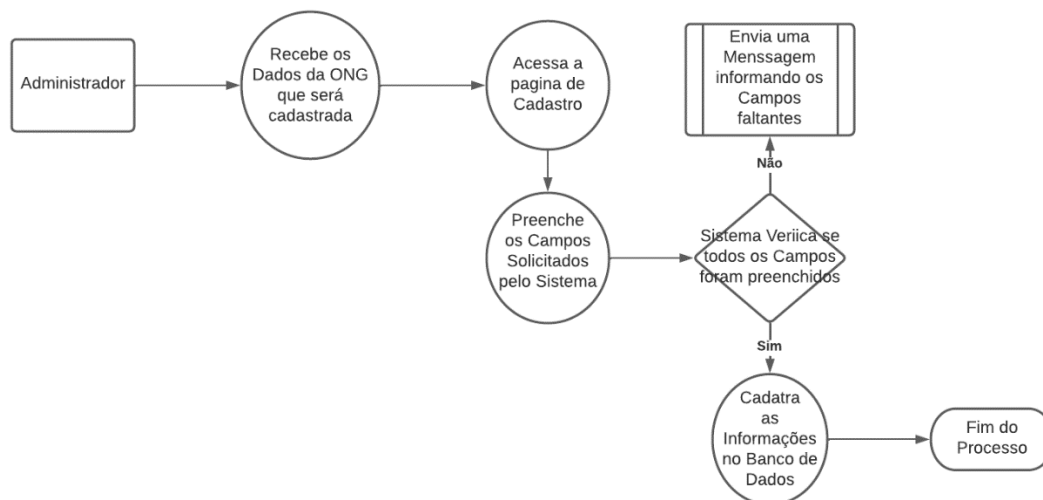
Administrador

Recebe os Dados da ONG que será cadastrada

Acessa a pagina de Cadastro

Envia uma Menssagem informando os Campos faltantes

Não

Preenche os Campos Solicitados pelo Sistema

Sistema Veriica se todos os Campos foram preenchidos

Sim

Cadatra as Informações no Banco de Dados

Fim do Processo